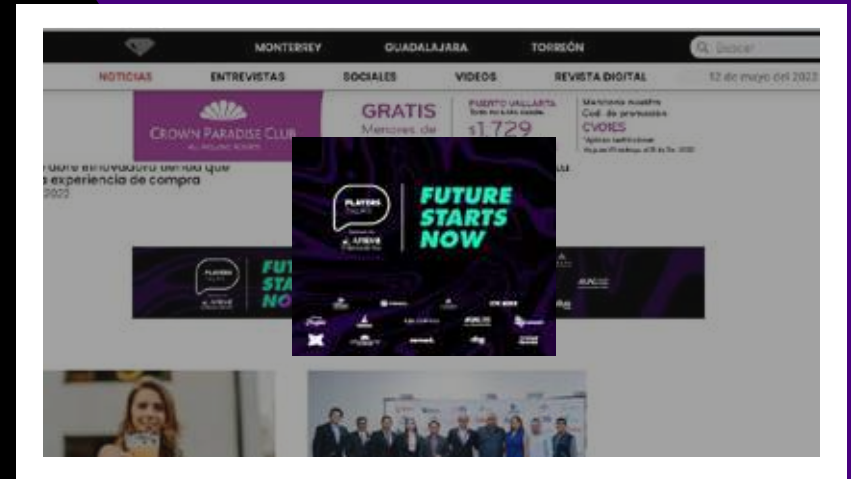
MONTERREY GUADALAJARA TORREÓN Buscar

NOTICIAS ENTREVISTAS SOCIALES VIDEOS REVISTA DIGITAL 12 de mayo del 2022

CROWN PARADISE CLUB

GRATIS Menores de

PUERTO VALLARTA $1,729

Menciona nuestro Cod. de promoción CVQIES

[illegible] innovadora tienda que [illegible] experiencia de compra

2022

PLAYERS

FUTURE STARTS NOW

FUT STA NO